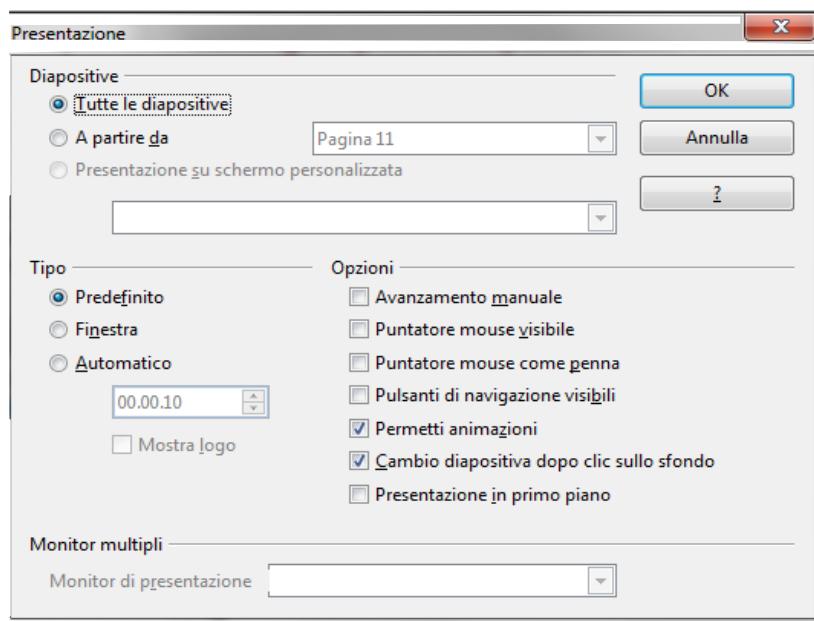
Presentazione

Diapositive
Tutte le diapositive
A partire da
Pagina 11
Presentazione su schermo personalizzata

OK
Annulla
?

Tipo
Predefinito
Finestra
Automatico
00.00.10
Mostra logo

Opzioni
Avanzamento manuale
Puntatore mouse visibile
Puntatore mouse come penna
Pulsanti di navigazione visibili
Permetti animazioni
Cambio diapositiva dopo clic sullo sfondo
Presentazione in primo piano

Monitor multipli
Monitor di presentazione